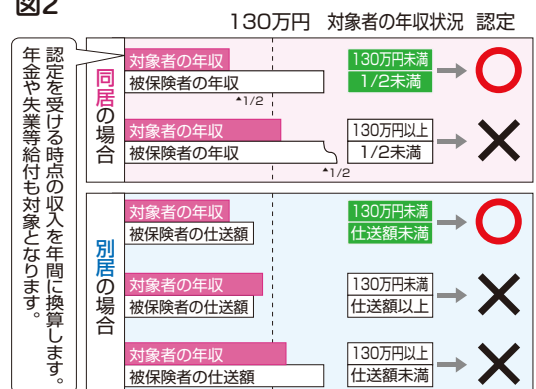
図2

130万円　対象者の年収状況　認定

認定を受ける時点の収入を年間に換算します。年金や失業等給付も対象となります。

同居の場合

対象者の年収
被保険者の年収
*1/2
130万円未満
1/2未満
○

対象者の年収
被保険者の年収
*1/2
130万円以上
1/2未満
×

別居の場合

対象者の年収
被保険者の仕送額
130万円未満
仕送額未満
○

対象者の年収
被保険者の仕送額
130万円未満
仕送額以上
×

対象者の年収
被保険者の仕送額
130万円以上
仕送額未満
×